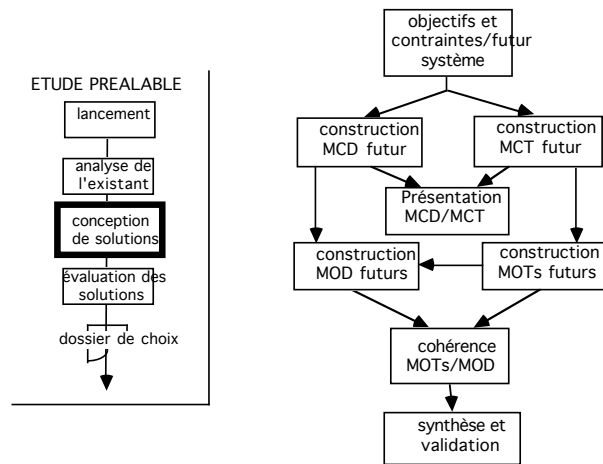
ETUDE PREALABLE

lancement

analyse de l'existant

conception de solutions

évaluation des solutions

dossier de choix

objectifs et contraintes/futur système

construction MCD futur

construction MCT futur

Présentation MCD/MCT

construction MOD futurs

construction MOTs futurs

cohérence MOTs/MOD

synthèse et validation